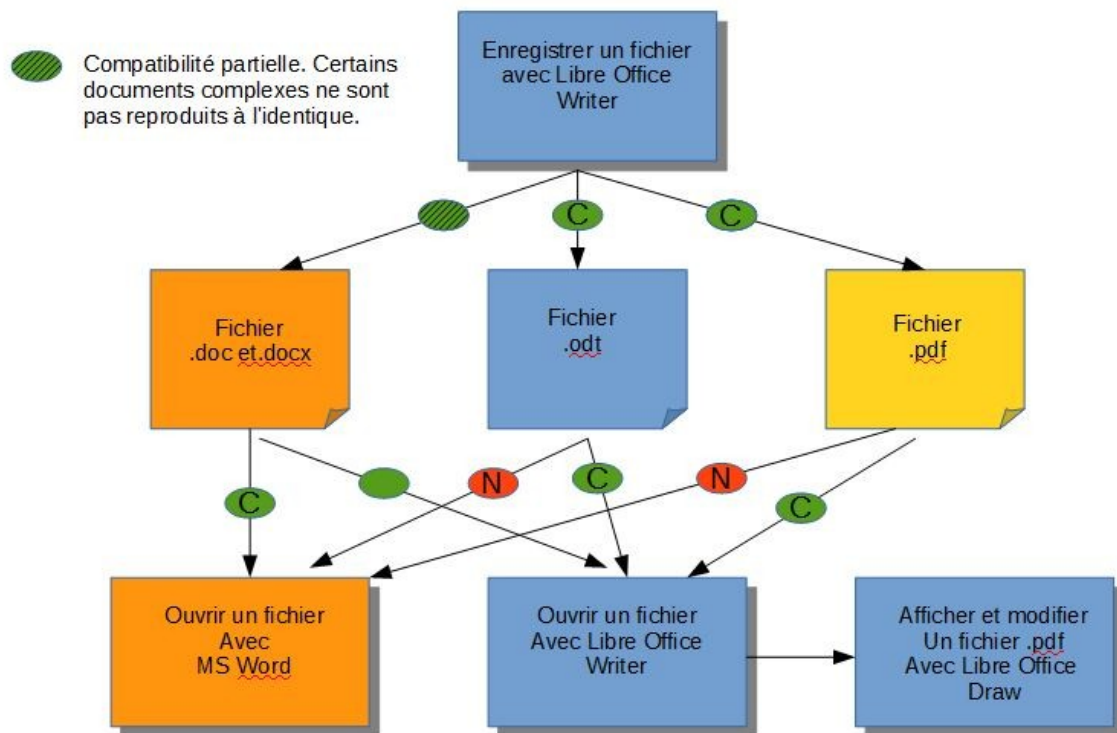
Compatibilité partielle. Certains documents complexes ne sont pas reproduits à l'identique.

Enregistrer un fichier avec Libre Office Writer

C

C

Fichier .doc et.docx

Fichier .odt

Fichier .pdf

C

N

C

N

C

Ouvrir un fichier Avec MS Word

Ouvrir un fichier Avec Libre Office Writer

Afficher et modifier Un fichier .pdf Avec Libre Office Draw